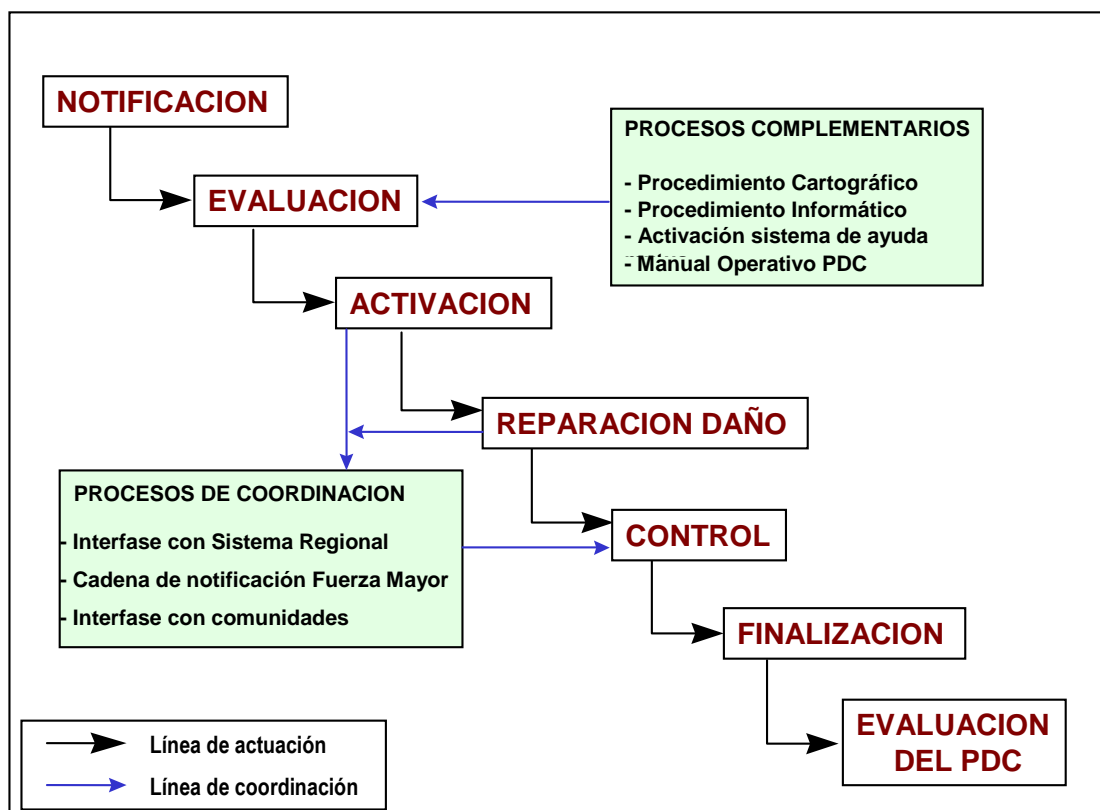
NOTIFICACION

PROCESOS COMPLEMENTARIOS

- Procedimiento Cartográfico
- Procedimiento Informático
- Activación sistema de ayuda
- Manual Operativo PDC

EVALUACION

ACTIVACION

REPARACION DAÑO

PROCESOS DE COORDINACION

- Interfase con Sistema Regional
- Cadena de notificación Fuerza Mayor
- Interfase con comunidades

CONTROL

FINALIZACION

EVALUACION DEL PDC

Línea de actuación

Línea de coordinación